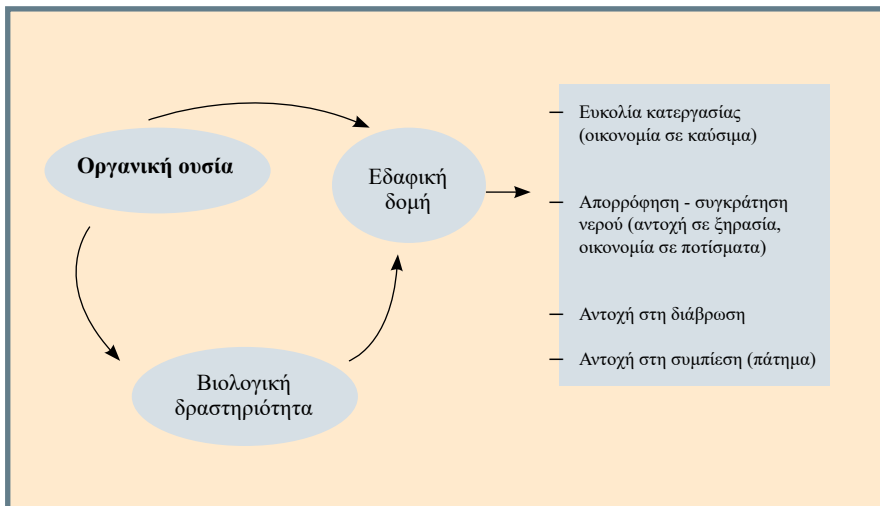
Οργανική ουσία

Εδαφική δομή

Βιολογική δραστηριότητα

– Ευκολία κατεργασίας (οικονομία σε καύσιμα)

– Απορρόφηση - συγκράτηση νερού (αντοχή σε ξηρασία, οικονομία σε ποτίσματα)

– Αντοχή στη διάβρωση

– Αντοχή στη συμπίεση (πάτημα)